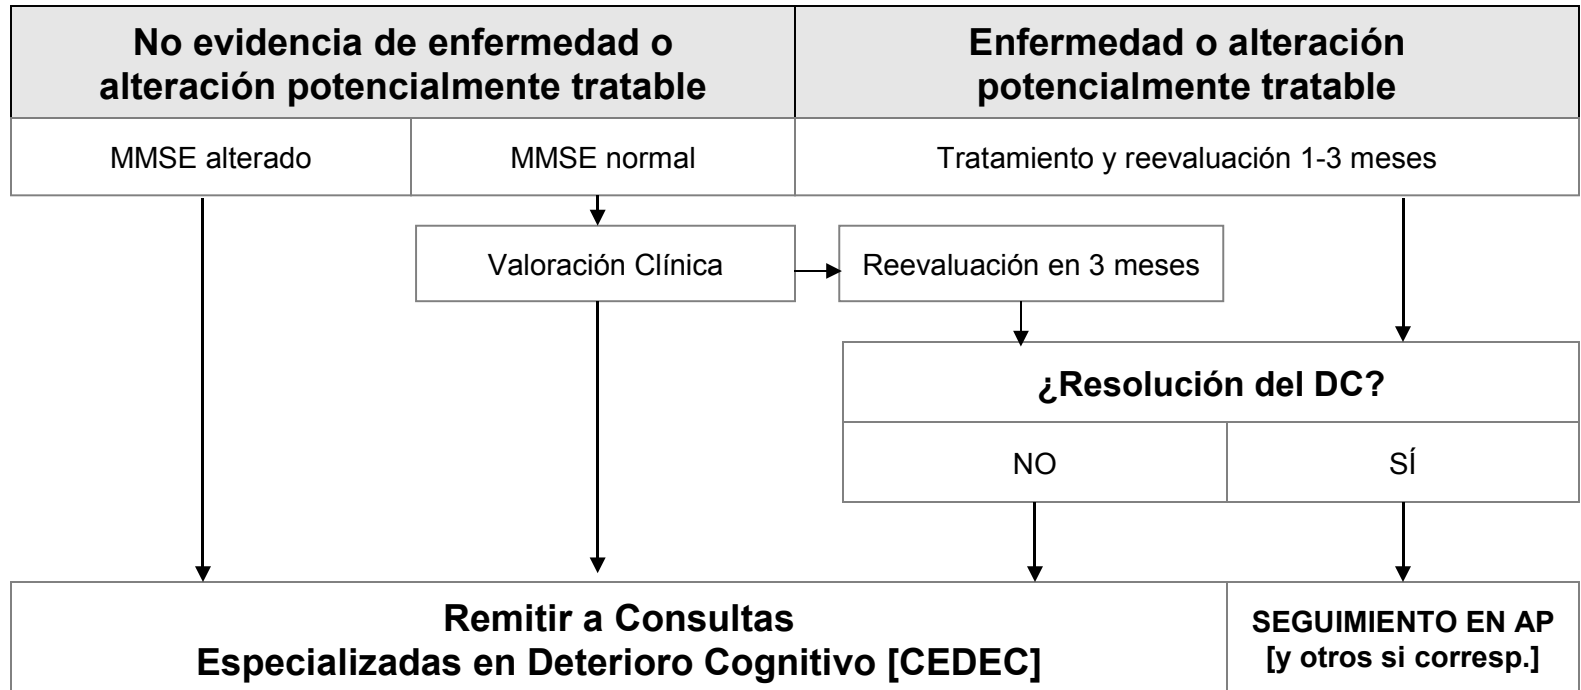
No evidencia de enfermedad o alteración potencialmente tratable

Enfermedad o alteración potencialmente tratable

MMSE alterado

MMSE normal

Tratamiento y reevaluación 1-3 meses

Valoración Clínica

Reevaluación en 3 meses

¿Resolución del DC?

NO

SÍ

Remitir a Consultas Especializadas en Deterioro Cognitivo [CEDEC]

SEGUIMIENTO EN AP [y otros si corresp.]